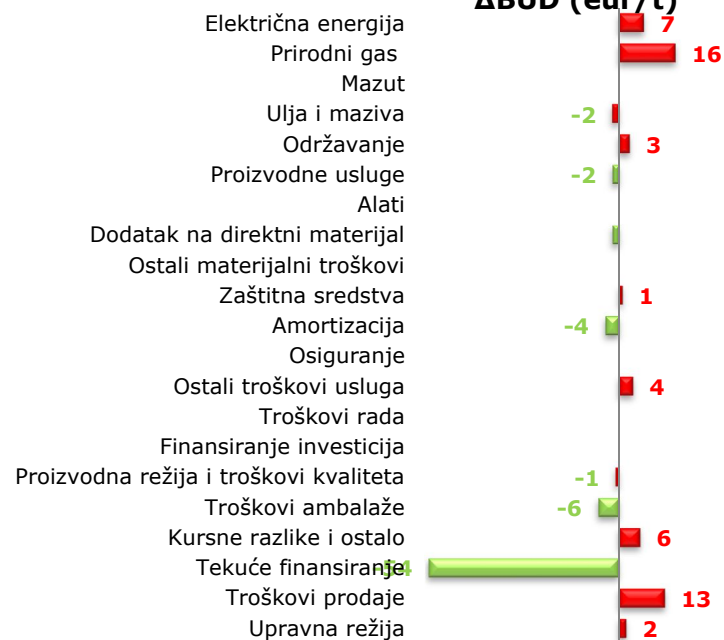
ΔBUD (eur/t)

Električna energija 7
Prirodni gas 16
Mazut
Ulja i maziva -2
Održavanje 3
Proizvodne usluge -2
Alati
Dodatak na direktni materijal
Ostali materijalni troškovi
Zaštitna sredstva 1
Amortizacija -4
Osiguranje
Ostali troškovi usluga 4
Troškovi rada
Finansiranje investicija
Proizvodna režija i troškovi kvaliteta -1
Troškovi ambalaže -6
Kursne razlike i ostalo 6
Tekuće finansiranje -54
Troškovi prodaje 13
Upravna režija 2